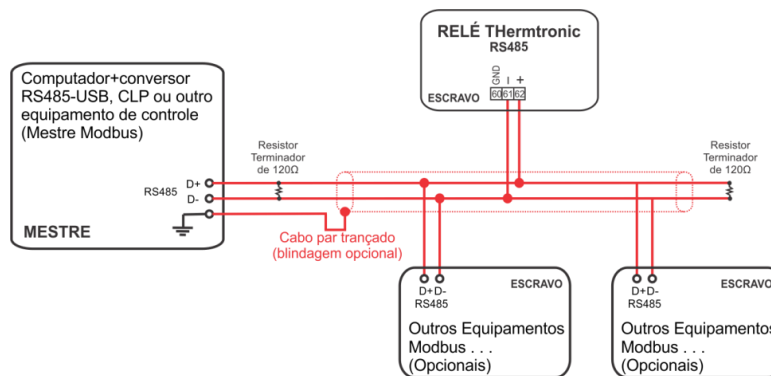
RELÉ THermtronic
RS485

GND
-
+
60 61 62

ESCRAVO

Computador+conversor RS485-USB, CLP ou outro equipamento de controle (Mestre Modbus)

D+
D-
RS485

MESTRE

Resistor Terminador de 120Ω

Resistor Terminador de 120Ω

Cabo par trançado (blindagem opcional)

D+ D-
RS485

ESCRAVO

Outros Equipamentos Modbus . . . (Opcionais)

D+ D-
RS485

ESCRAVO

Outros Equipamentos Modbus . . . (Opcionais)